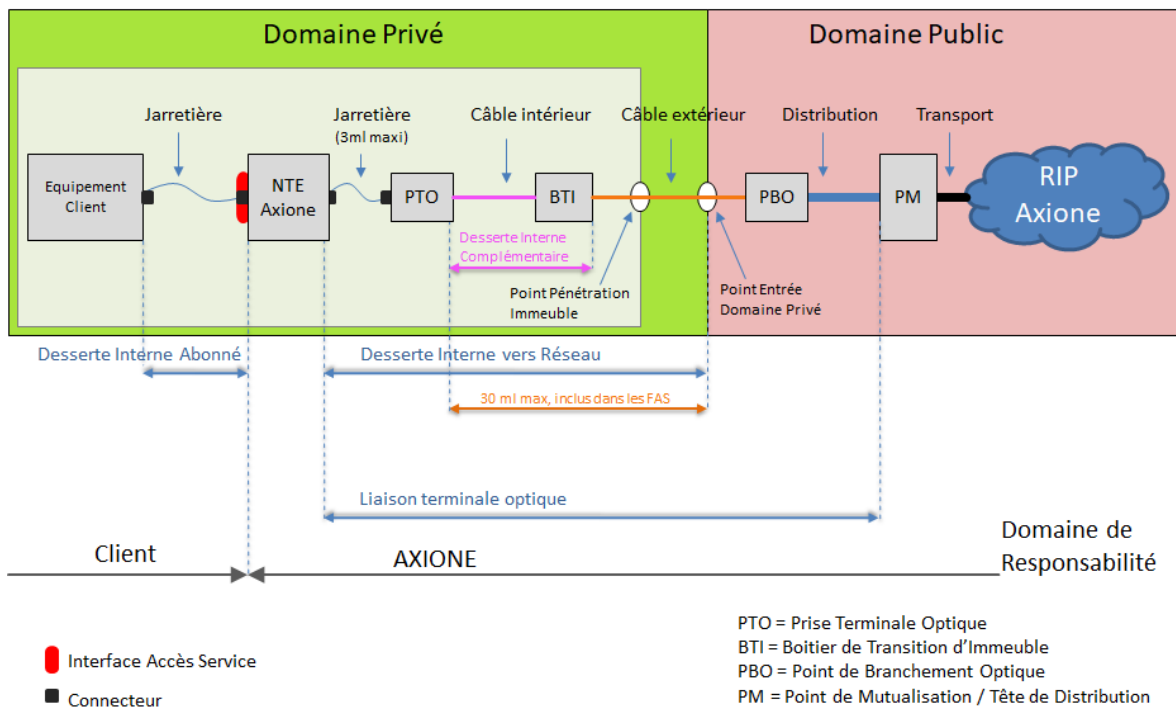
Domaine Privé

Domaine Public

Jarretière

Jarretière (3ml maxi)

Câble intérieur

Câble extérieur

Distribution

Transport

Equipement Client

NTE Axione

PTO

BTI

PBO

PM

RIP Axione

Desserte Interne Complémentaire

Point Pénétration Immeuble

Point Entrée Domaine Privé

Desserte Interne Abonné

Desserte Interne vers Réseau

30 ml max, inclus dans les FAS

Liaison terminale optique

Domaine de Responsabilité

Client

AXIONE

Interface Accès Service

Connecteur

PTO = Prise Terminale Optique
BTI = Boitier de Transition d'Immeuble
PBO = Point de Branchement Optique
PM = Point de Mutualisation / Tête de Distribution